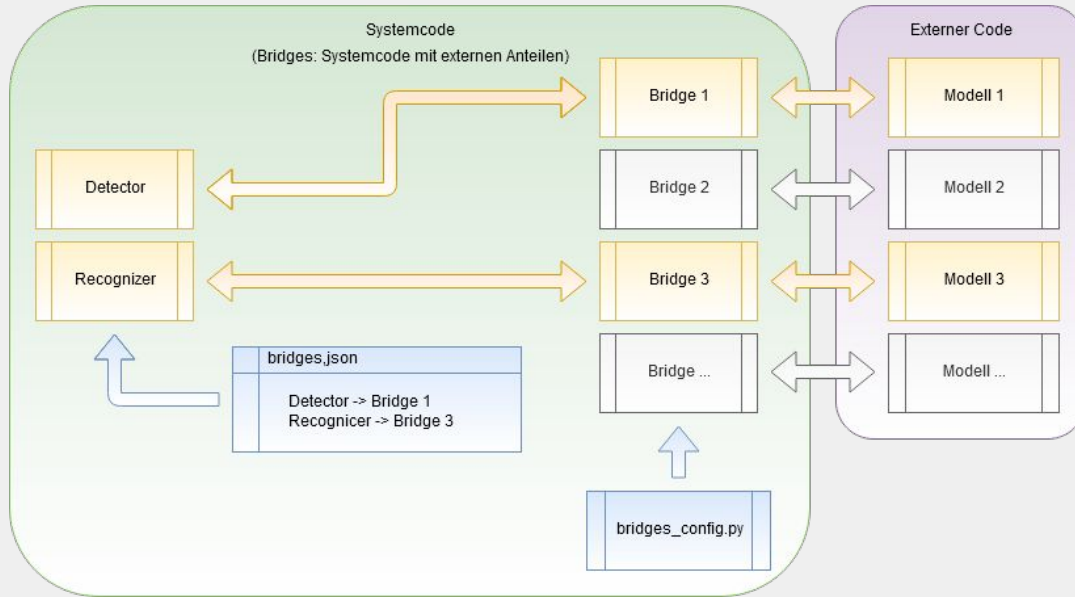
Systemcode
(Bridges: Systemcode mit externen Anteilen)

Externer Code

Bridge 1

Modell 1

Detector

Bridge 2

Modell 2

Recognizer

Bridge 3

Modell 3

bridges.json

Detector -> Bridge 1
Recognicer -> Bridge 3

Bridge ...

Modell ...

bridges_config.py